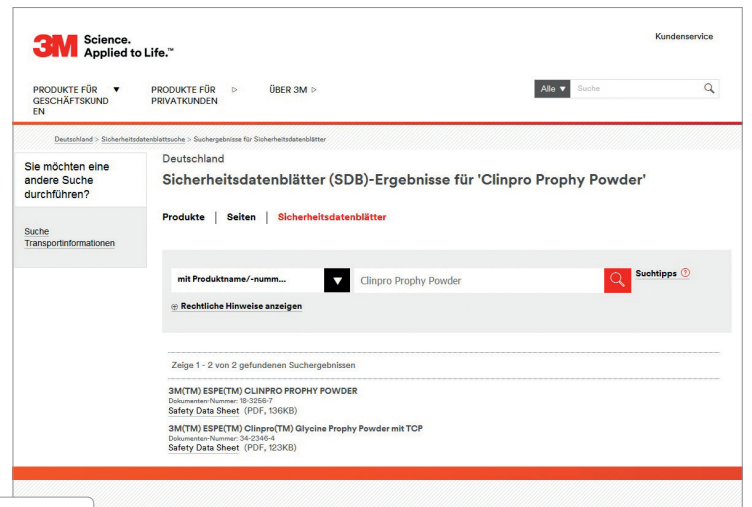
3M Science. Applied to Life.™

Kundenservice

PRODUKTE FÜR GESCHÄFTSKUNDEN ▼
PRODUKTE FÜR PRIVATKUNDEN ▷
ÜBER 3M ▷

Alle ▼ Suche

Deutschland > Sicherheitsdatenblattsuche > Suchergebnisse für Sicherheitsdatenblätter

Sie möchten eine andere Suche durchführen?

Suche Transportinformationen

Deutschland

Sicherheitsdatenblätter (SDB)-Ergebnisse für 'Clinpro Prophy Powder'

Produkte | Seiten | Sicherheitsdatenblätter

mit Produktname/-numm... ▼ Clinpro Prophy Powder

Suchtipps ?

⊕ Rechtliche Hinweise anzeigen

Zeige 1 - 2 von 2 gefundenen Suchergebnissen

3M(TM) ESPE(TM) CLINPRO PROPHY POWDER
Dokumenten-Nummer: 18-3256-7
Safety Data Sheet (PDF, 136KB)

3M(TM) ESPE(TM) Clinpro(TM) Glycine Prophy Powder mit TCP
Dokumenten-Nummer: 34-2346-4
Safety Data Sheet (PDF, 123KB)